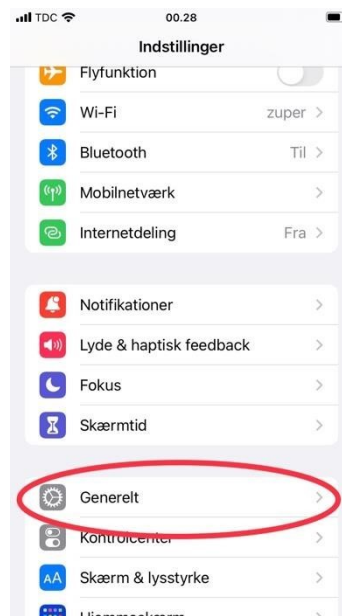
TDC
00.28
Indstillinger
Flyfunktion
Wi-Fi zuper >
Bluetooth Til >
Mobilnetværk >
Internetdeling Fra >

Notifikationer >
Lyde & haptisk feedback >
Fokus >
Skærmtid >

Generelt >
Kontrolcenter >
AA Skærm & lysstyrke >
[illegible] >